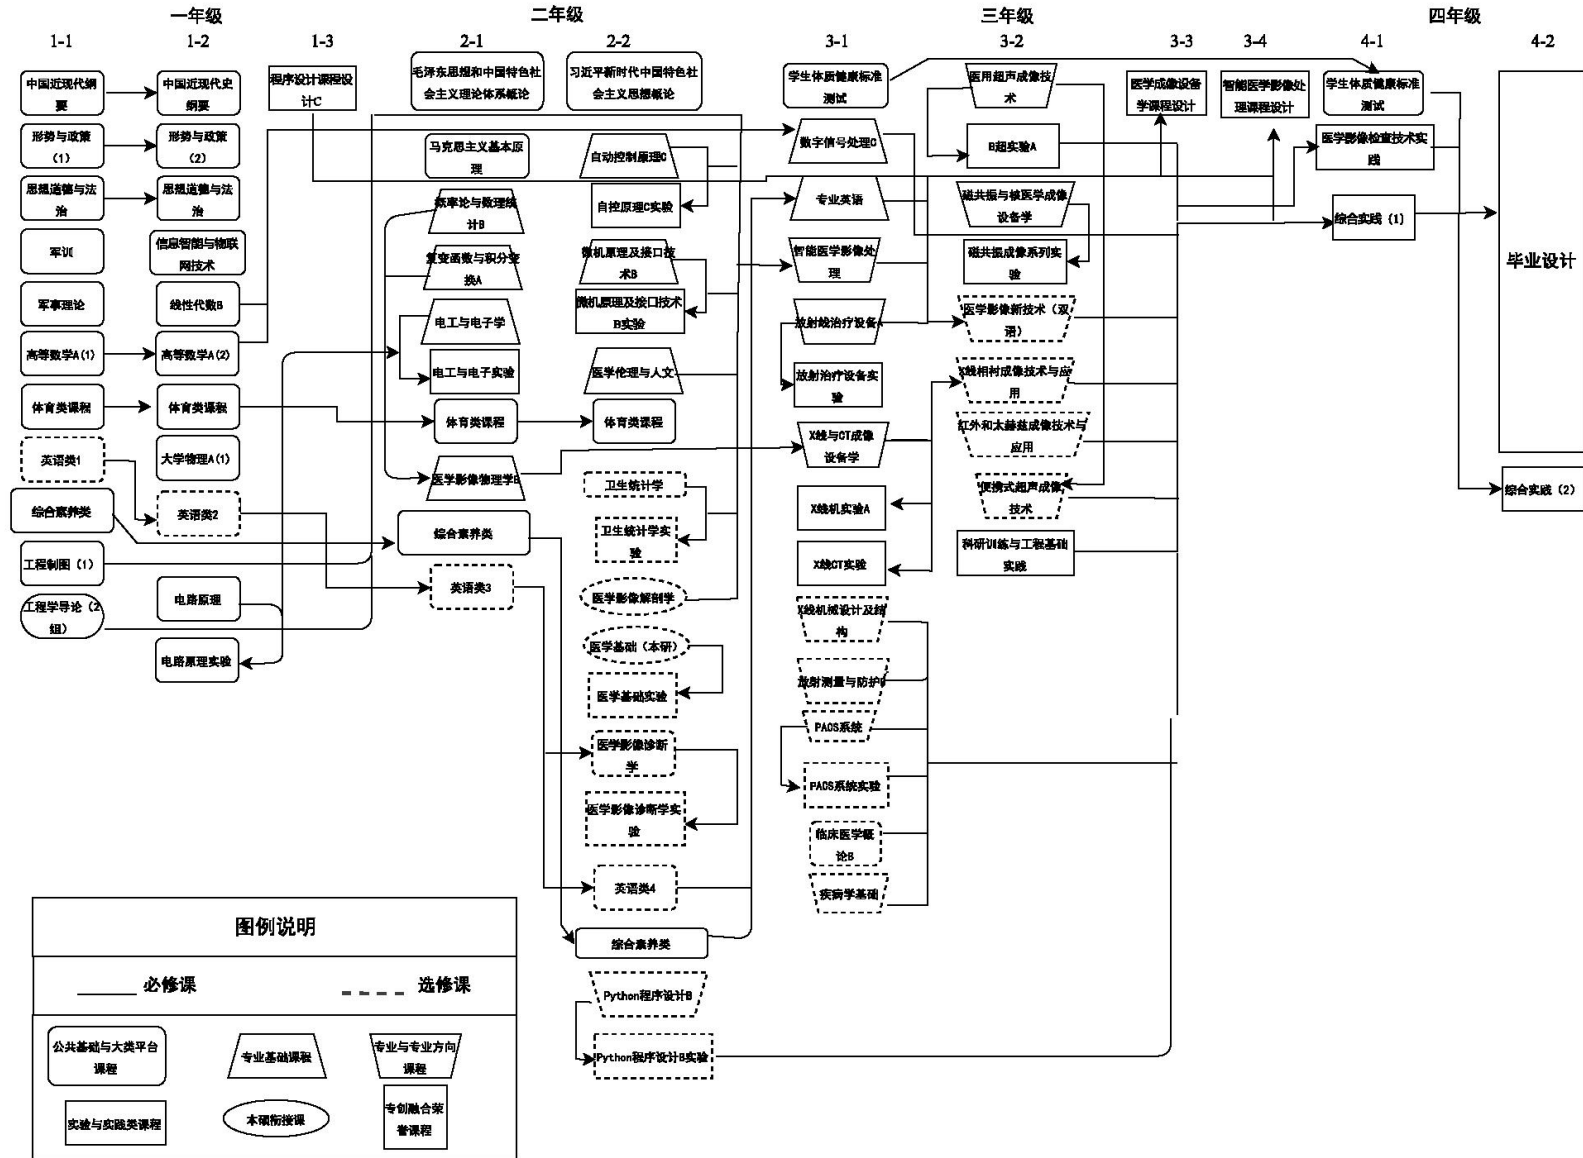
一年级

二年级

三年级

四年级

1-1

1-2

1-3

2-1

2-2

3-1

3-2

3-3

3-4

4-1

4-2

中国近现代纲要

中国近现代史纲要

程序设计课程设计C

毛泽东思想和中国特色社会主义理论体系概论

习近平新时代中国特色社会主义思想概论

学生体质健康标准测试

医用超声成像技术

医学成像设备学课程设计

智能医学影像处理课程设计

学生体质健康标准测试

形势与政策（1）

形势与政策（2）

马克思主义基本原理

自动控制原理C

数字信号处理C

B超实验A

医学影像检查技术实践

思想道德与法治

思想道德与法治

概率论与数理统计B

自控原理C实验

专业英语

磁共振与核医学成像设备学

综合实践（1）

军训

信息智能与物联网技术

复变函数与积分变换A

微机原理及接口技术B

智能医学影像处理

磁共振成像系列实验

毕业设计

军事理论

线性代数B

电工与电子学

微机原理及接口技术B实验

放射线治疗设备A

医学影像新技术（双语）

高等数学A（1）

高等数学A（2）

电工与电子实验

医学伦理与人文

放射治疗设备实验

X线相衬成像技术与应用

体育类课程

体育类课程

体育类课程

体育类课程

X线与CT成像设备学

红外和太赫兹成像技术与应用

英语类1

大学物理A（1）

医学影像物理学B

卫生统计学

便携式超声成像技术

综合素养类

英语类2

卫生统计学实验

X线机实验A

科研训练与工程基础实践

综合实践（2）

工程制图（1）

综合素养类

X线CT实验

英语类3

医学影像解剖学

工程学导论（2组）

电路原理

X线机械设计及结构

电路原理实验

医学基础（本研）

放射测量与防护B

医学基础实验

PACS系统

医学影像诊断学

PACS系统实验

医学影像诊断学实验

临床医学概论B

英语类4

疾病学基础

图例说明

必修课

选修课

综合素养类

Python程序设计B

公共基础与大类平台课程

专业基础课程

专业与专业方向课程

Python程序设计B实验

实验与实践类课程

本硕衔接课

专创融合荣誉课程